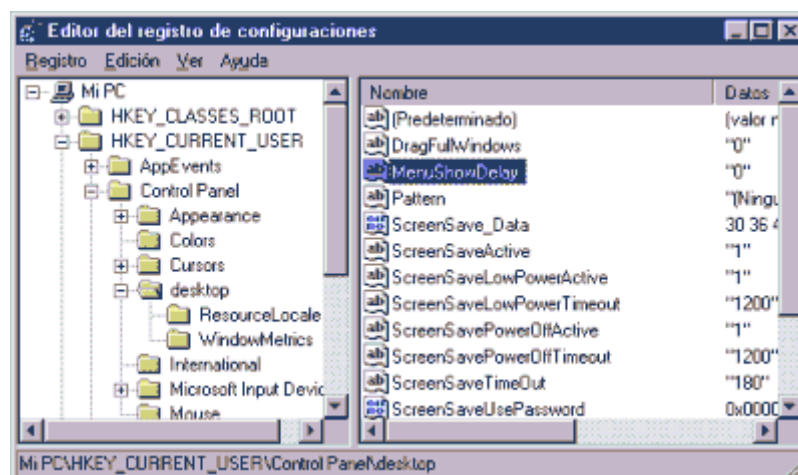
Editor del registro de configuraciones

Registro Edición Ver Ayuda

Mi PC
HKEY_CLASSES_ROOT
HKEY_CURRENT_USER
AppEvents
Control Panel
Appearance
Colors
Cursors
desktop
ResourceLocale
WindowMetrics
International
Microsoft Input Devic
Mouse

| Nombre | Datos |
|---|---|
| (Predeterminado) | (valor r |
| DragFullWindows | "0" |
| MenuShowDelay | "0" |
| Pattern | "(Ningu |
| ScreenSave_Data | 30 36 4 |
| ScreenSaveActive | "1" |
| ScreenSaveLowPowerActive | "1" |
| ScreenSaveLowPowerTimeout | "1200" |
| ScreenSavePowerOffActive | "1" |
| ScreenSavePowerOffTimeout | "1200" |
| ScreenSaveTimeOut | "180" |
| ScreenSaveUsePassword | 0x000C |

Mi PC\HKEY_CURRENT_USER\Control Panel\desktop